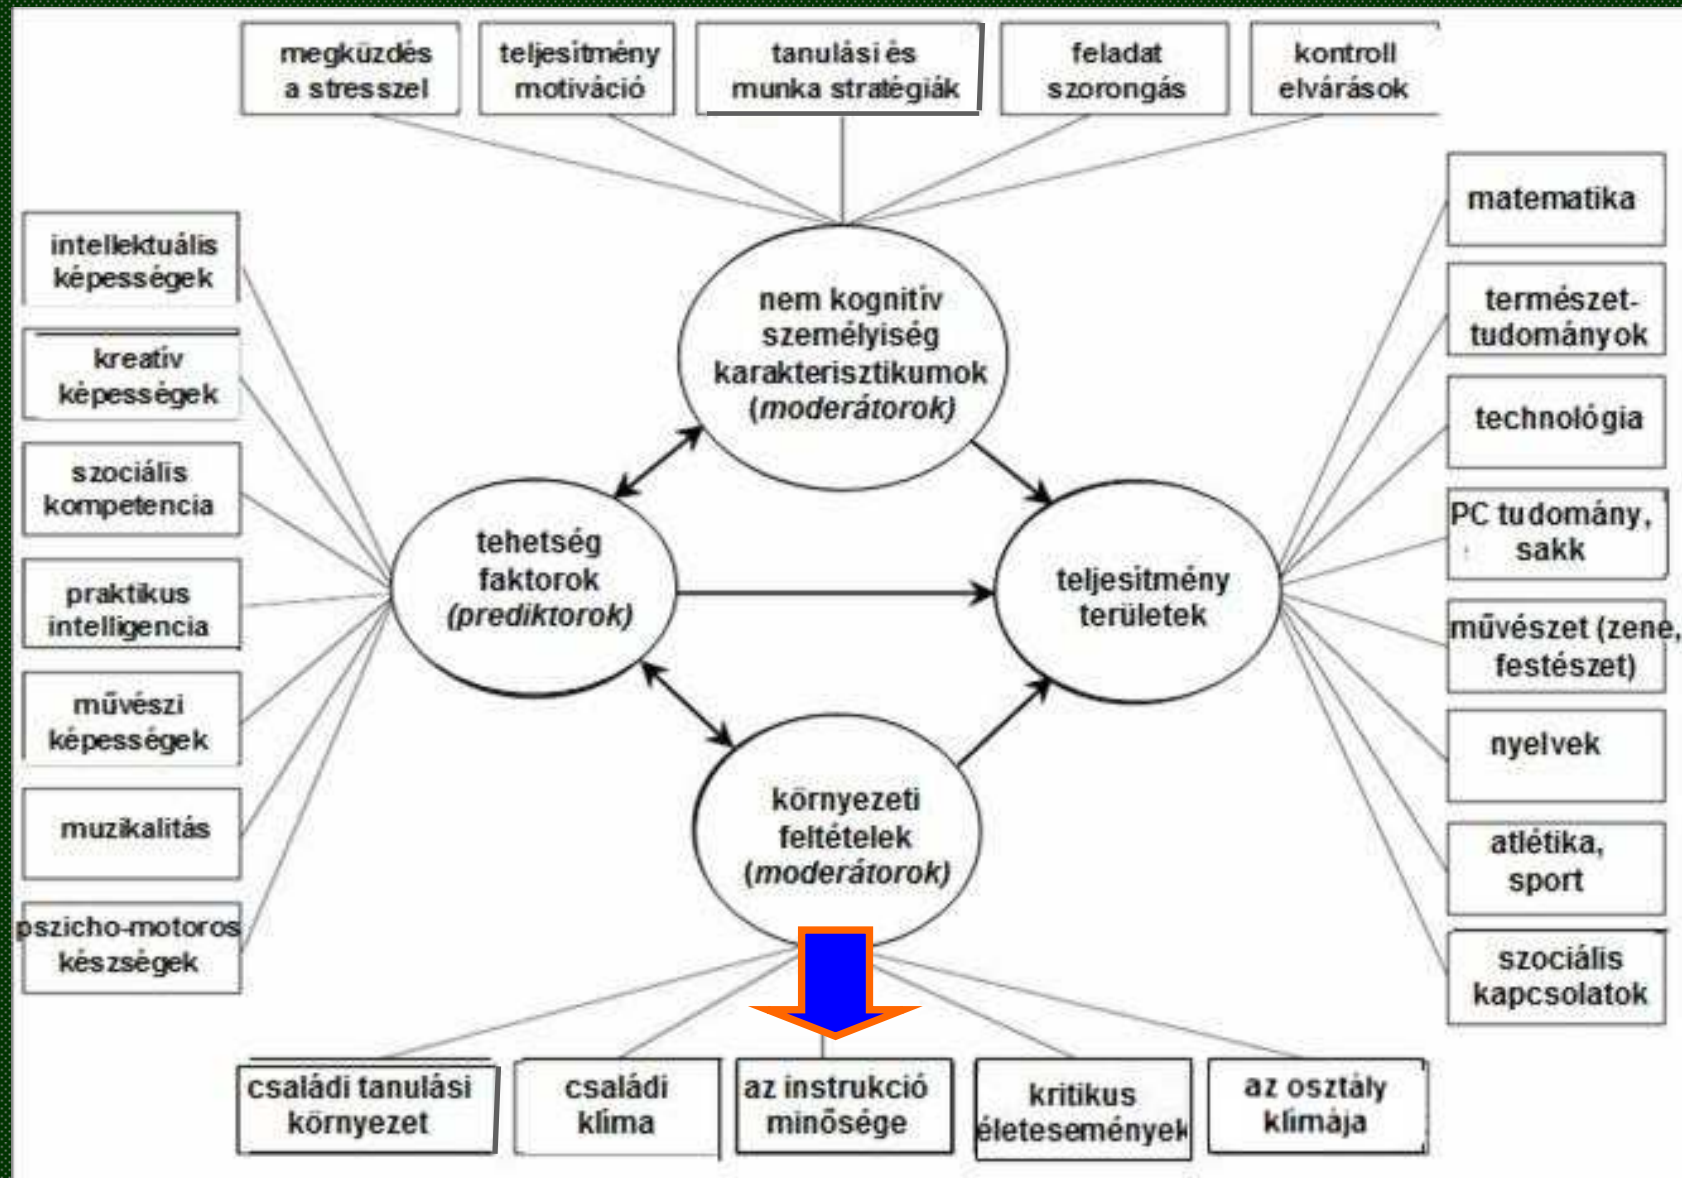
megküzdés a stresszel

teljesítmény motiváció

tanulási és munka stratégiák

feladat szorongás

kontroll elvárások

intellektuális képességek

kreatív képességek

szociális kompetencia

praktikus intelligencia

művészi képességek

muzikalitás

pszicho-motoros készségek

nem kognitív személyiség karakterisztikumok (moderátorok)

tehetség faktorok (prediktorok)

teljesítmény területek

környezeti feltételek (moderátorok)

matematika

természet-tudományok

technológia

PC tudomány, sakk

művészet (zene, festészet)

nyelvek

atlétika, sport

szociális kapcsolatok

családi tanulási környezet

családi klíma

az instrukció minősége

kritikus életesemények

az osztály klímája